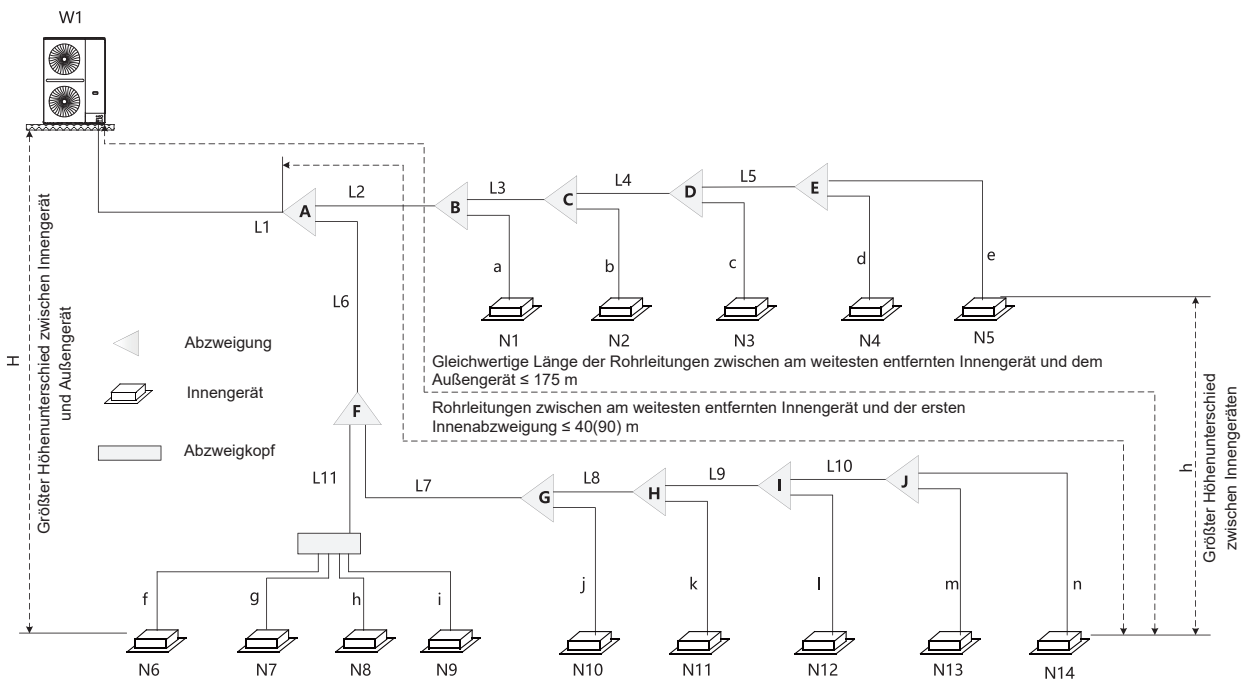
W1

L1

A

L2

B

L3

C

L4

D

L5

E

a

b

c

d

e

N1

N2

N3

N4

N5

L6

H

Größter Höhenunterschied zwischen Innengerät und Außengerät

Abzweigung

Innengerät

Abzweigkopf

Gleichwertige Länge der Rohrleitungen zwischen am weitesten entfernten Innengerät und dem Außengerät ≤ 175 m

Rohrleitungen zwischen am weitesten entfernten Innengerät und der ersten Innenabzweigung ≤ 40(90) m

F

L11

L7

G

L8

H

L9

I

L10

J

h

Größter Höhenunterschied zwischen Innengeräten

f

g

h

i

j

k

l

m

n

N6

N7

N8

N9

N10

N11

N12

N13

N14